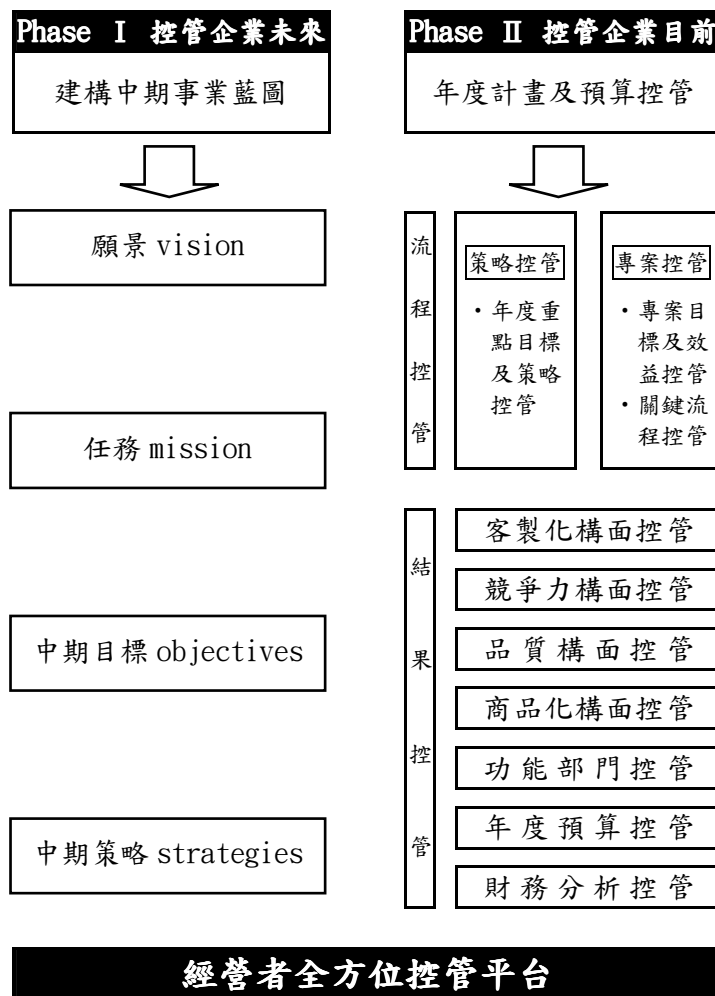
Phase Ⅰ 控管企業未來

建構中期事業藍圖

願景 vision

任務 mission

中期目標 objectives

中期策略 strategies

Phase Ⅱ 控管企業目前

年度計畫及預算控管

流程控管

策略控管

・年度重點目標及策略控管

專案控管

・專案目標及效益控管
・關鍵流程控管

結果控管

客製化構面控管

競爭力構面控管

品質構面控管

商品化構面控管

功能部門控管

年度預算控管

財務分析控管

經營者全方位控管平台